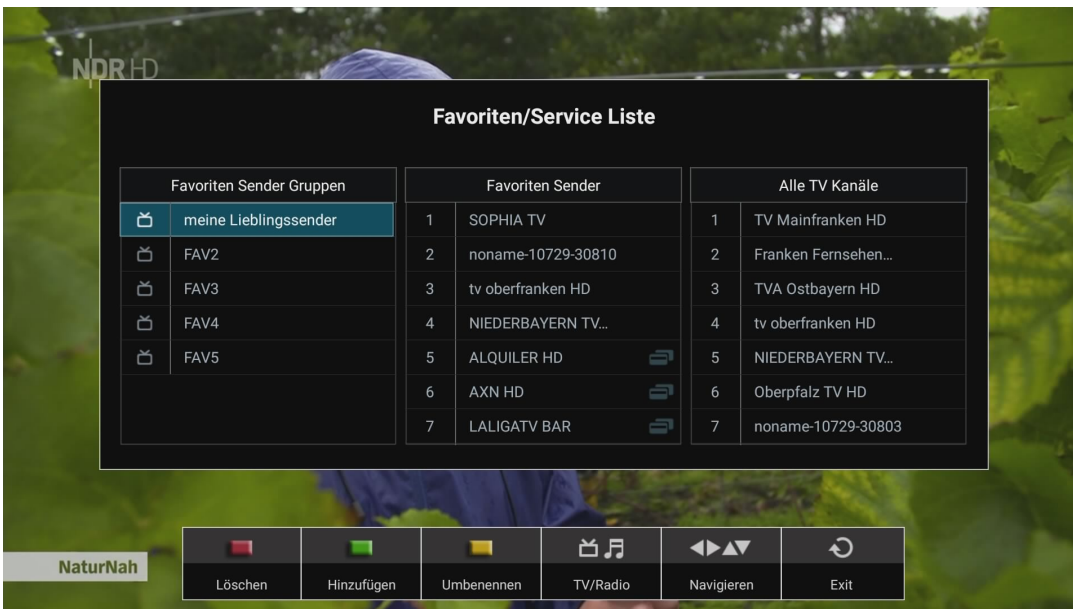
NDR HD

Favoriten/Service Liste

| Favoriten Sender Gruppen |
|---|
| meine Lieblingssender |
| FAV2 |
| FAV3 |
| FAV4 |
| FAV5 |

| Favoriten Sender | |
|---|---|
| 1 | SOPHIA TV |
| 2 | noname-10729-30810 |
| 3 | tv oberfranken HD |
| 4 | NIEDERBAYERN TV... |
| 5 | ALQUILER HD |
| 6 | AXN HD |
| 7 | LALIGATV BAR |

| Alle TV Kanäle | |
|---|---|
| 1 | TV Mainfranken HD |
| 2 | Franken Fernsehen... |
| 3 | TVA Ostbayern HD |
| 4 | tv oberfranken HD |
| 5 | NIEDERBAYERN TV... |
| 6 | Oberpfalz TV HD |
| 7 | noname-10729-30803 |

NaturNah

Löschen Hinzufügen Umbenennen TV/Radio Navigieren Exit